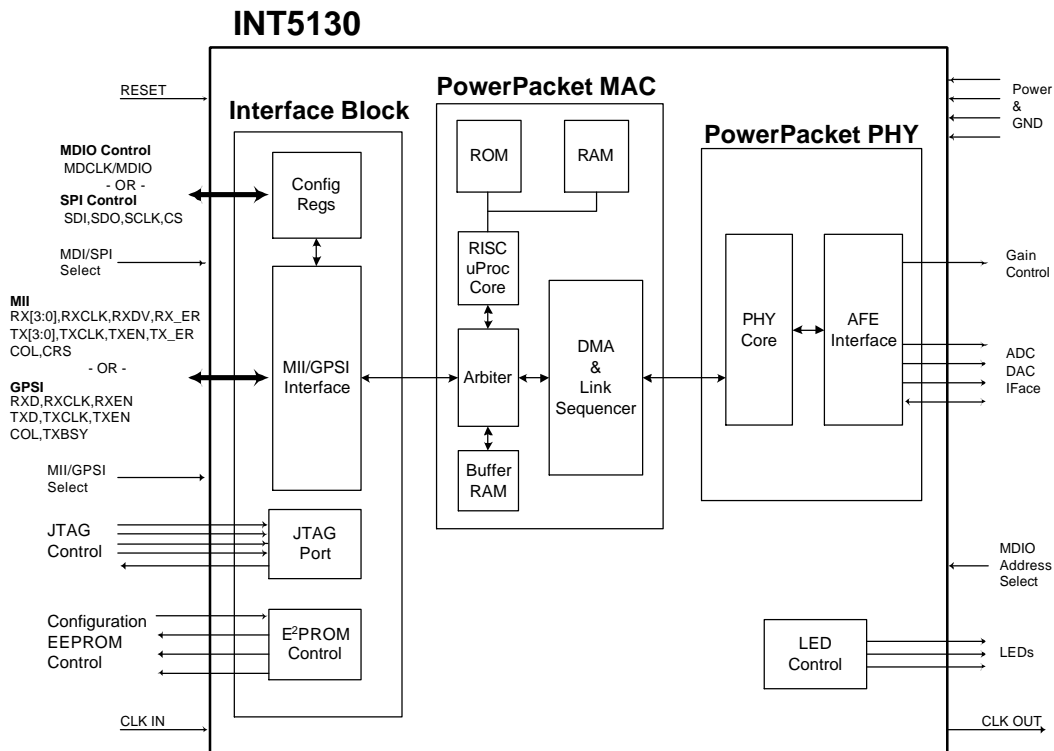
INT5130

RESET

Interface Block

PowerPacket MAC

PowerPacket PHY

Power & GND

MDIO Control
MDCLK/MDIO
- OR -
SPI Control
SDI,SDO,SCLK,CS

Config Regs

ROM

RAM

RISC uProc Core

MDI/SPI Select

Gain Control

MII
RX[3:0],RXCLK,RXDV,RX_ER
TX[3:0],TXCLK,TXEN,TX_ER
COL,CRS
- OR -
GPSI
RXD,RXCLK,RXEN
TXD,TXCLK,TXEN
COL,TXBSY

MII/GPSI Interface

Arbiter

DMA & Link Sequencer

PHY Core

AFE Interface

ADC DAC IFace

Buffer RAM

MII/GPSI Select

JTAG Control

JTAG Port

MDIO Address Select

Configuration EEPROM Control

E$^2$PROM Control

LED Control

LEDs

CLK IN

CLK OUT